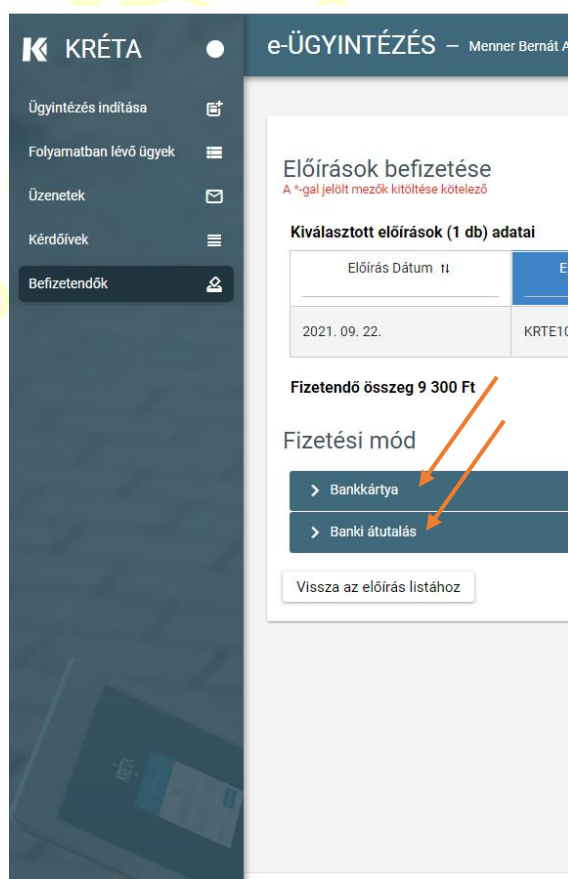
KRÉTA

e-ÜGYINTÉZÉS – Menner Bernát A

Ügyintézés indítása

Folyamatban lévő ügyek

Üzenetek

Kérdőívek

Befizetendők

Előírások befizetése
A *-gal jelölt mezők kitöltése kötelező

Kiválasztott előírások (1 db) adatai

| Előírás Dátum | E |
|---|---|
| 2021. 09. 22. | KRTE1( |

Fizetendő összeg 9 300 Ft

Fizetési mód

Bankkártya

Banki átutalás

Vissza az előírás listához